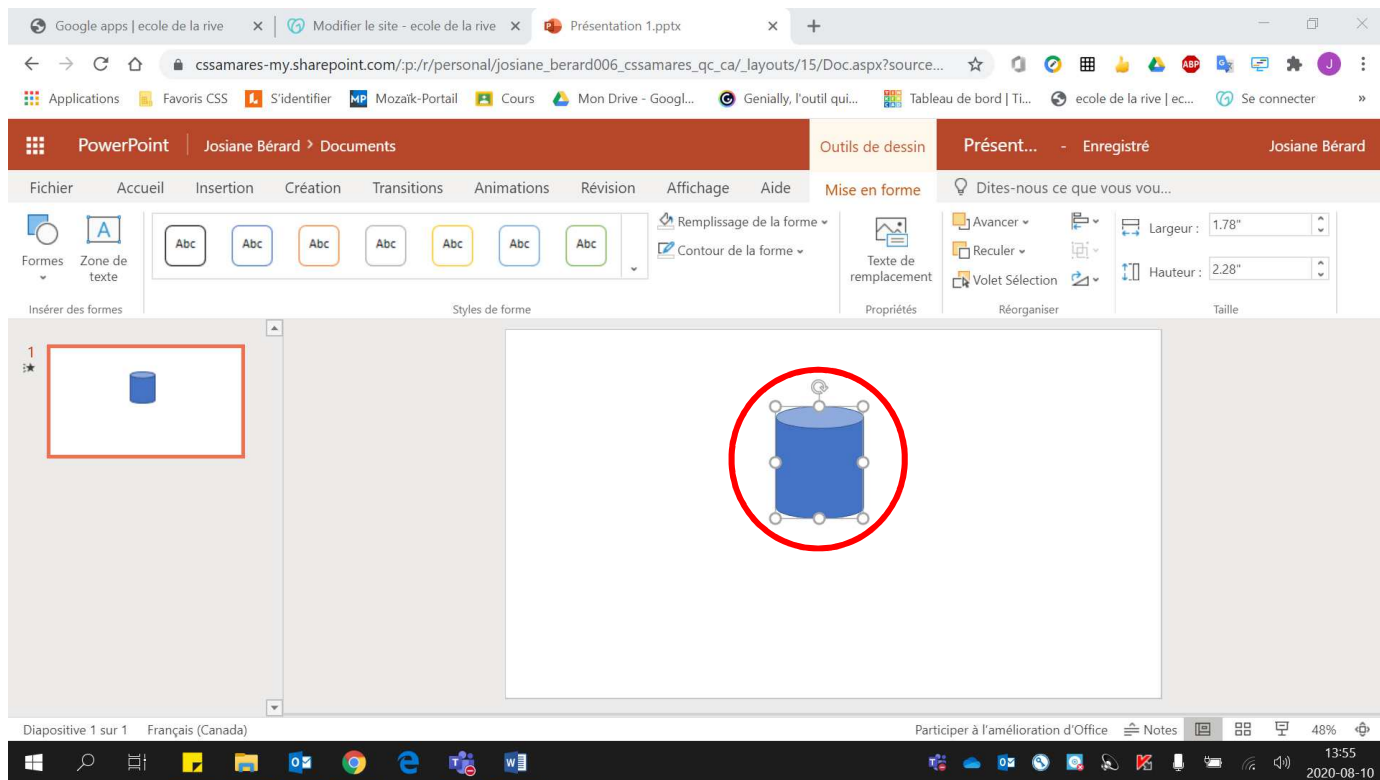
Google apps | ecole de la rive ×
Modifier le site - ecole de la rive ×
Présentation 1.pptx ×
+

cssamares-my.sharepoint.com/:p:/r/personal/josiane_berard006_cssamares_qc_ca/_layouts/15/Doc.aspx?source...

Applications
Favoris CSS
S'identifier
Mozaïk-Portail
Cours
Mon Drive - Googl...
Genially, l'outil qui...
Tableau de bord | Ti...
ecole de la rive | ec...
Se connecter

PowerPoint
Josiane Bérard > Documents
Outils de dessin
Présent... - Enregistré
Josiane Bérard

Fichier
Accueil
Insertion
Création
Transitions
Animations
Révision
Affichage
Aide
Mise en forme
Dites-nous ce que vous vou...

Formes
Zone de texte
Insérer des formes

Abc
Abc
Abc
Abc
Abc
Abc
Abc
Styles de forme

Remplissage de la forme
Contour de la forme

Texte de remplacement
Propriétés

Avancer
Reculer
Volet Sélection
Réorganiser

Largeur : 1.78"
Hauteur : 2.28"
Taille

1

Diapositive 1 sur 1
Français (Canada)
Participer à l'amélioration d'Office
Notes
48%

13:55
2020-08-10